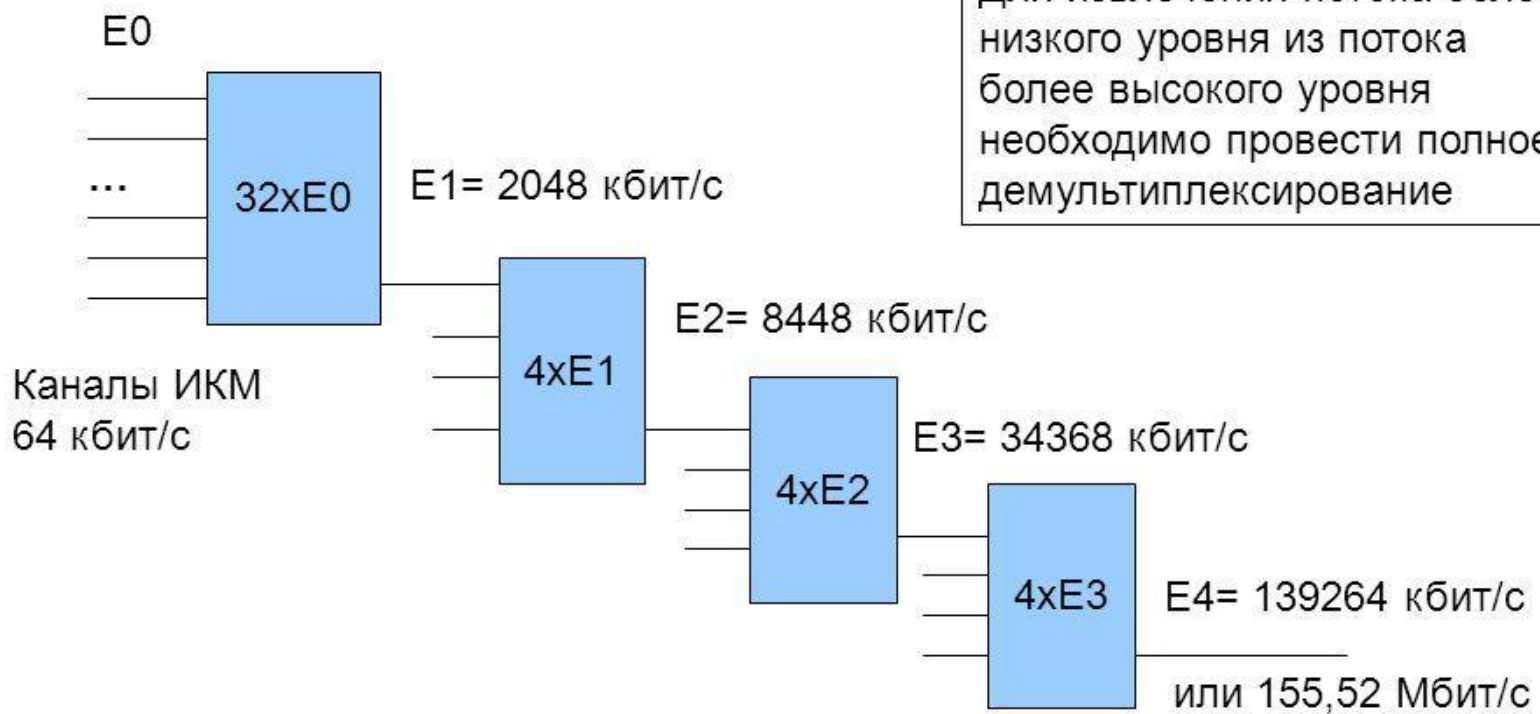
E0

...

32xE0

E1= 2048 кбит/с

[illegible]
низкого уровня из потока
более высокого уровня
необходимо провести полное
демультиплексирование

4xE1

E2= 8448 кбит/с

Каналы ИКМ
64 кбит/с

4xE2

E3= 34368 кбит/с

4xE3

E4= 139264 кбит/с

или 155,52 Мбит/с